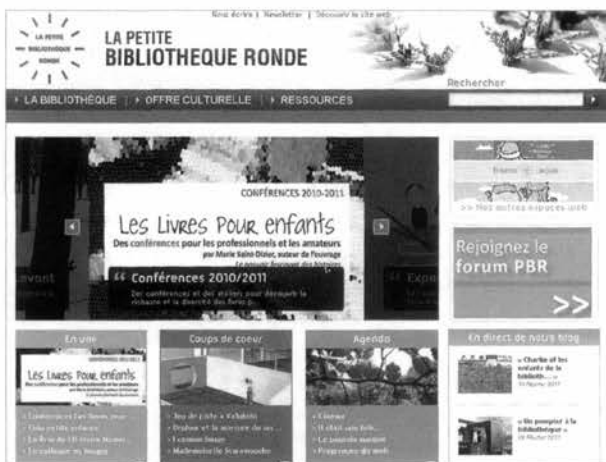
LA PETITE BIBLIOTHEQUE RONDE

LA PETITE
BIBLIOTHEQUE RONDE

Nous écrire | Newsletter | Découvrir le site web

Rechercher

LA BIBLIOTHÈQUE | OFFRE CULTURELLE | RESSOURCES

CONFÉRENCES 2010-2011

Les Livres Pour enfants

Des conférences pour les professionnels et les amateurs

par Marie Saint-Dizier, auteur de l'ouvrage

Conférences 2010/2011

Des conférences et des ateliers pour découvrir la richesse et la diversité des livres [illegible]

>> Nos autres espaces web

Rejoignez le forum PBR

>>

En une

Les Livres Pour enfants

Coups de coeur

Agenda

En direct de notre blog

« Charlie et les enfants de la biblioth... »

« Un pourquoi à la Bibliothèque »

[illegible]